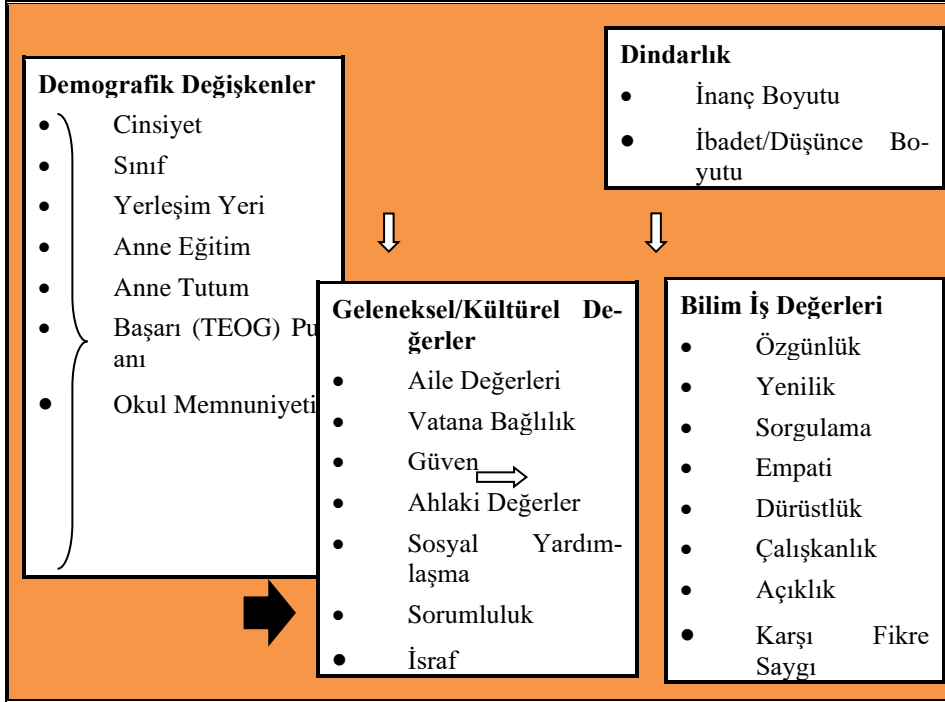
Dindarlık

- İnanç Boyutu
- İbadet/Düşünce Boyutu

Demografik Değişkenler

- Cinsiyet
- Sınıf
- Yerleşim Yeri
- Anne Eğitim
- Anne Tutum
- Başarı (TEOG) Puanı
- Okul Memnuniyeti

Geleneksel/Kültürel Değerler

- Aile Değerleri
- Vatana Bağlılık
- Güven
- Ahlaki Değerler
- Sosyal Yardımlaşma
- Sorumluluk
- İsraf

Bilim İş Değerleri

- Özgünlük
- Yenilik
- Sorgulama
- Empati
- Dürüstlük
- Çalışkanlık
- Açıklık
- Karşı Fikre Saygı